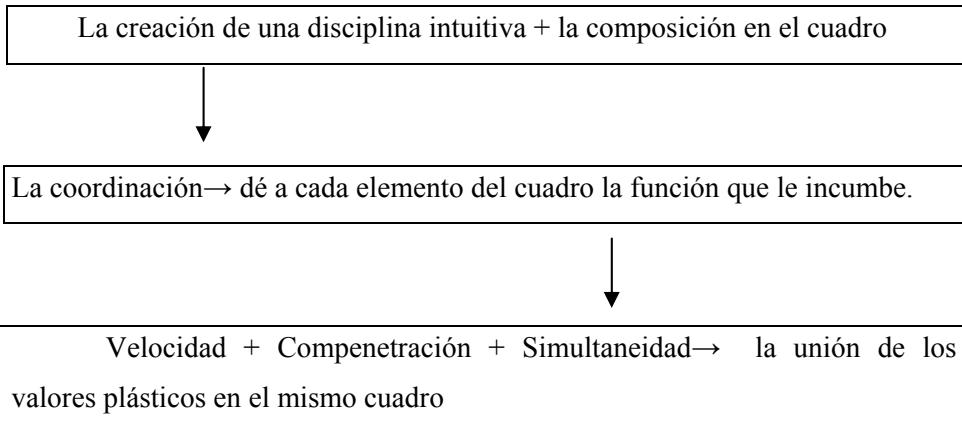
La creación de una disciplina intuitiva + la composición en el cuadro

La coordinación→ dé a cada elemento del cuadro la función que le incumbe.

Velocidad + Compenetración + Simultaneidad→ la unión de los valores plásticos en el mismo cuadro